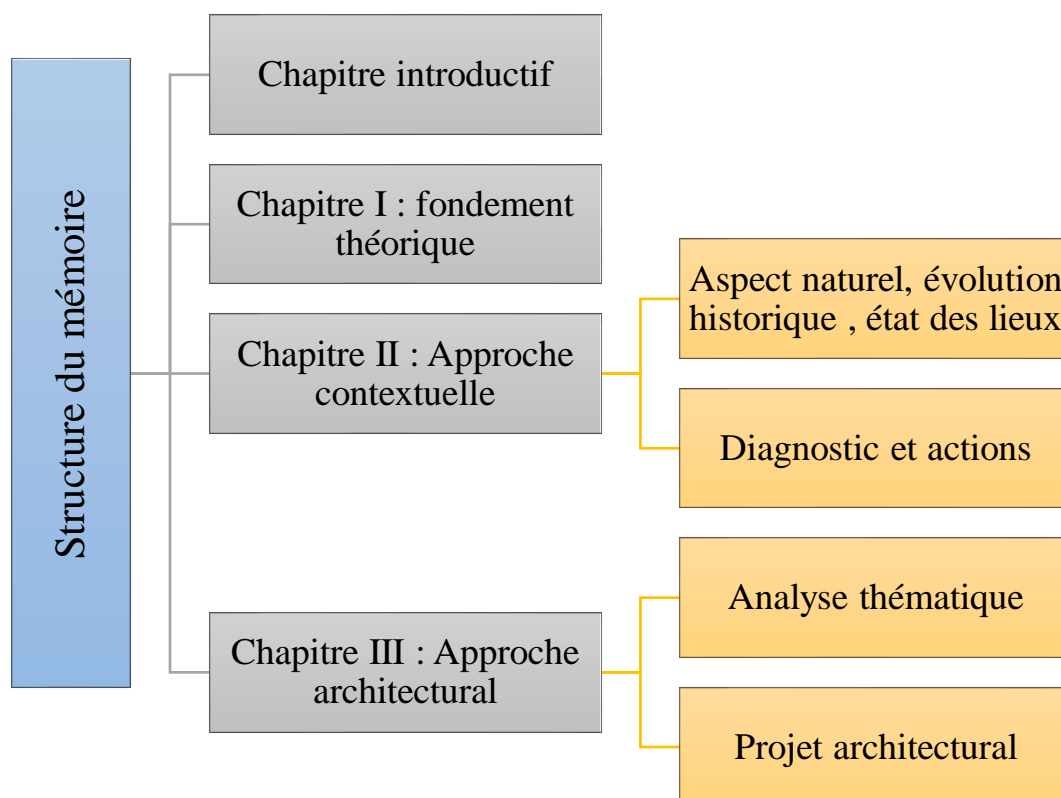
Structure du mémoire

Chapitre introductif

Chapitre I : fondement théorique

Chapitre II : Approche contextuelle

Aspect naturel, évolution historique , état des lieux

Diagnostic et actions

Chapitre III : Approche architectural

Analyse thématique

Projet architectural